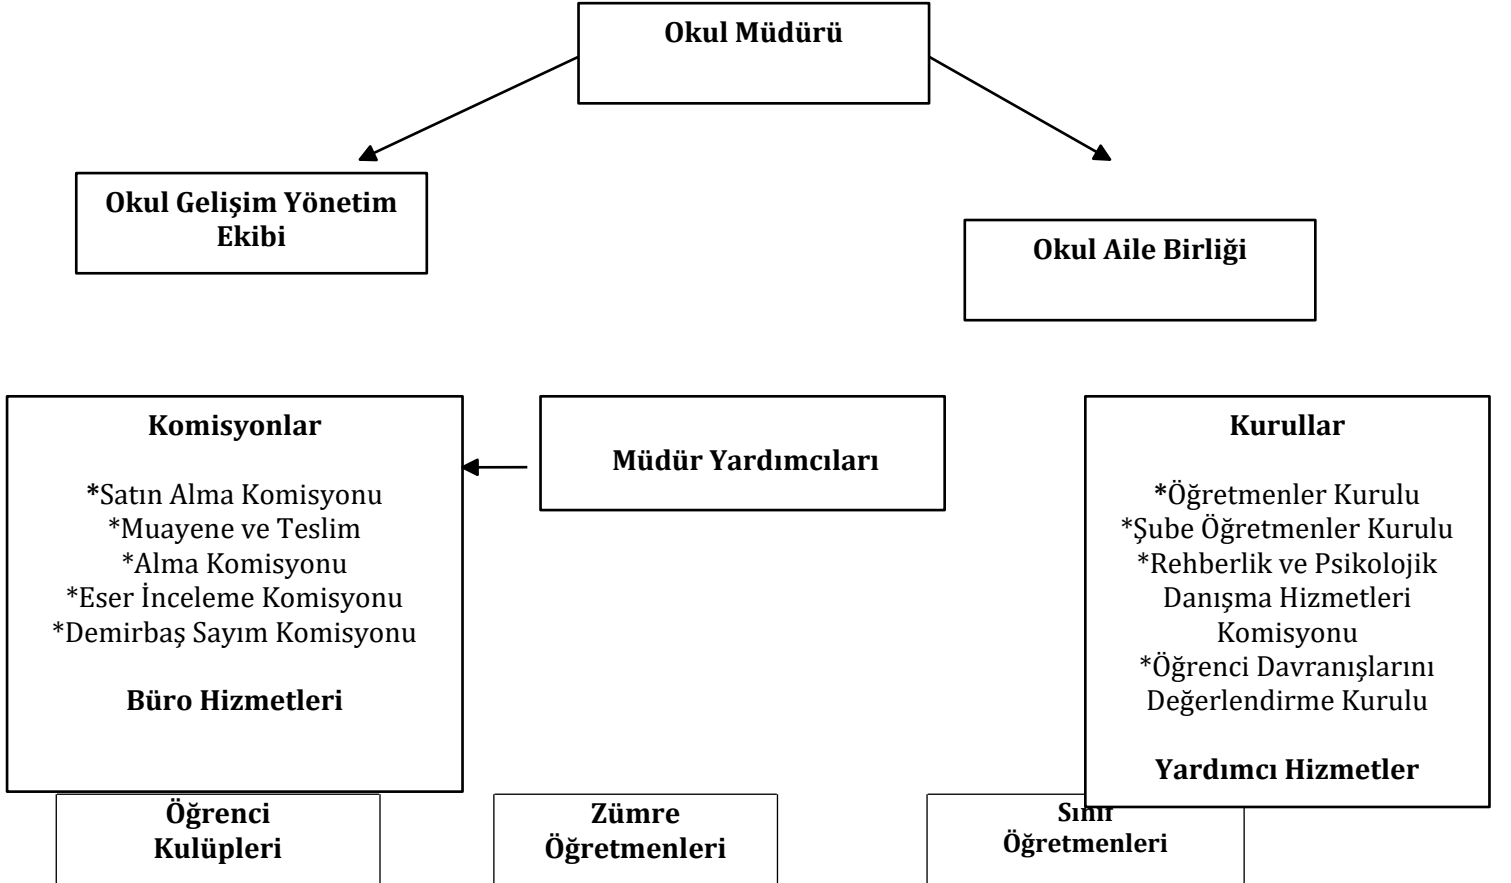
Okul Müdürü

Okul Gelişim Yönetim Ekibi

Okul Aile Birliği

Komisyonlar

*Satın Alma Komisyonu
*Muayene ve Teslim
*Alma Komisyonu
*Eser İnceleme Komisyonu
*Demirbaş Sayım Komisyonu

Büro Hizmetleri

Müdür Yardımcıları

Kurullar

*Öğretmenler Kurulu
*Şube Öğretmenler Kurulu
*Rehberlik ve Psikolojik Danışma Hizmetleri Komisyonu
*Öğrenci Davranışlarını Değerlendirme Kurulu

Yardımcı Hizmetler

Öğrenci Kulüpleri

Zümre Öğretmenleri

Sınıf Öğretmenleri